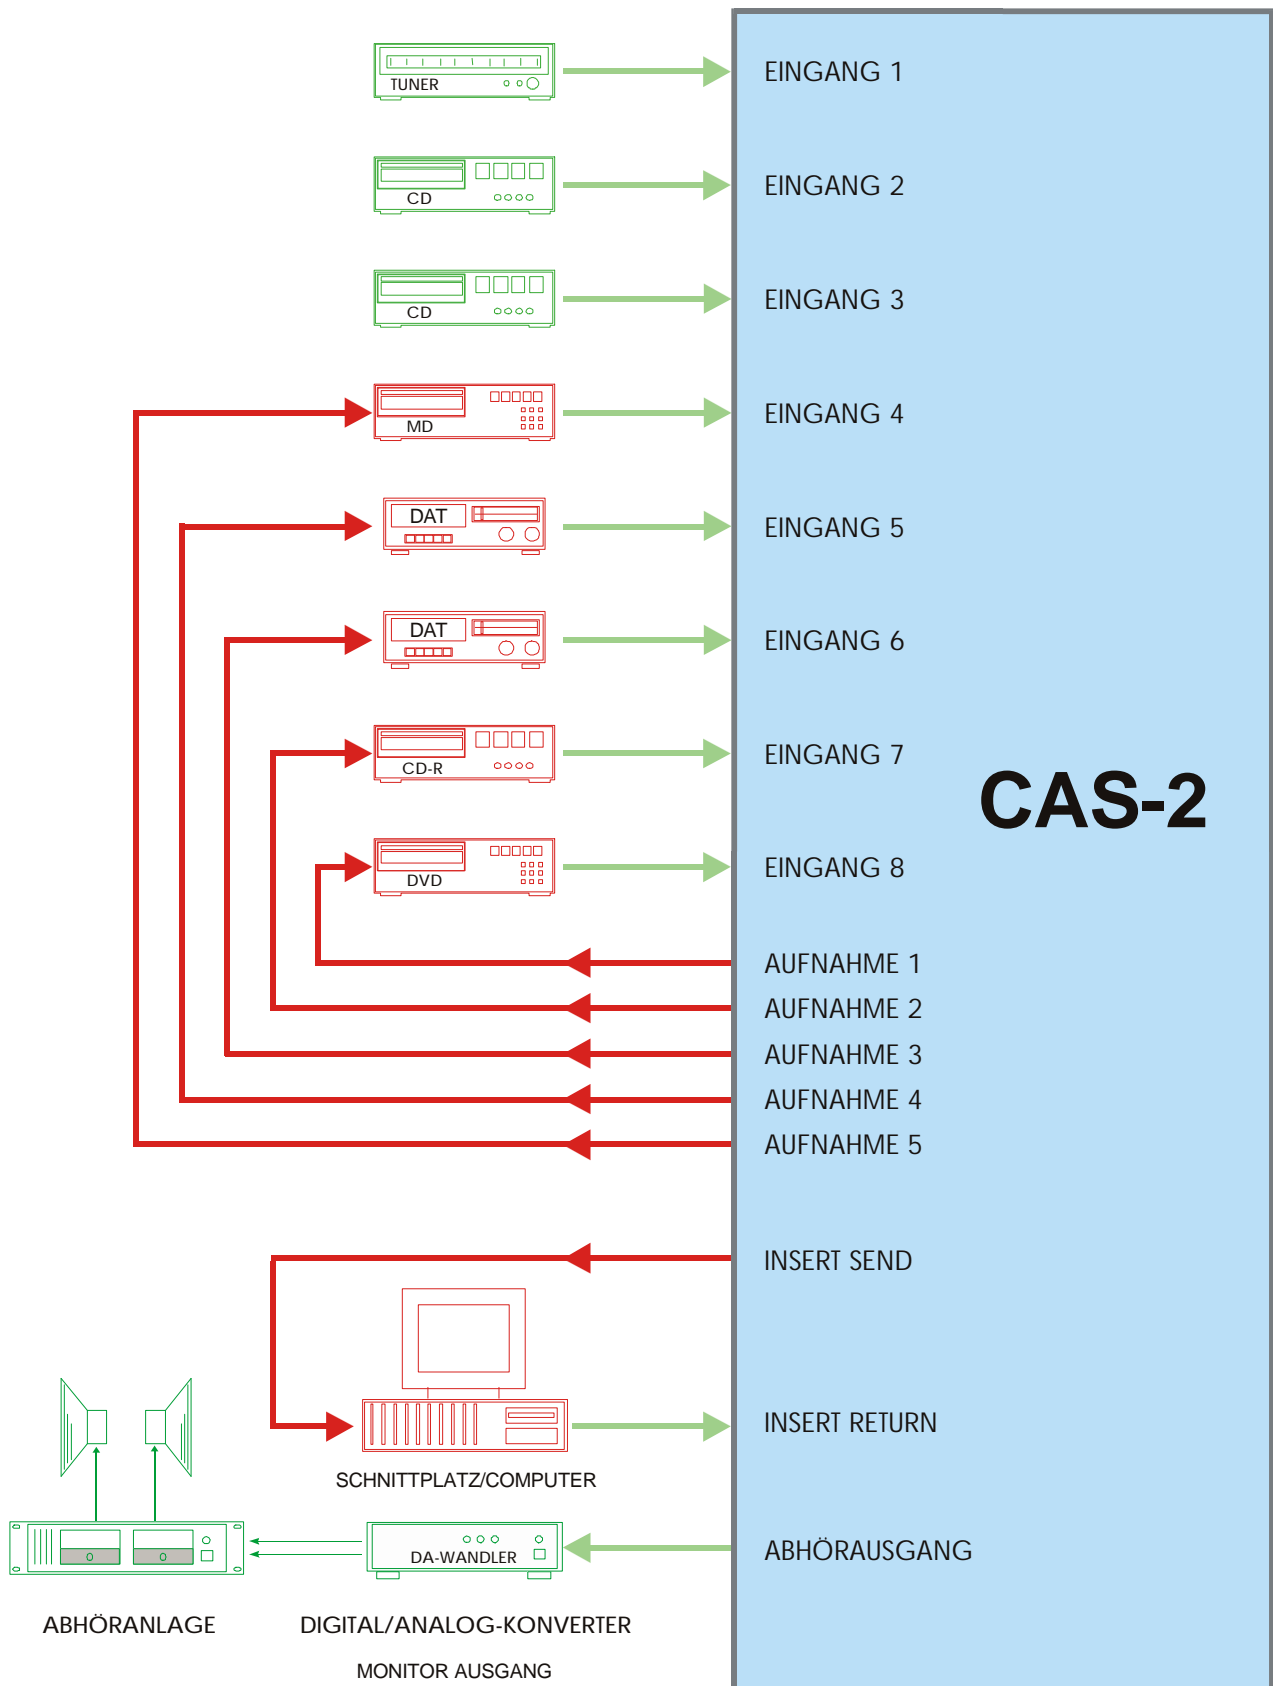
TUNER

EINGANG 1

CD

EINGANG 2

CD

EINGANG 3

MD

EINGANG 4

DAT

EINGANG 5

DAT

EINGANG 6

CD-R

EINGANG 7

CAS-2

DVD

EINGANG 8

AUFNAHME 1
AUFNAHME 2
AUFNAHME 3
AUFNAHME 4
AUFNAHME 5

INSERT SEND

INSERT RETURN

SCHNITTPLATZ/COMPUTER

DA-WANDLER

ABHÖRAUSGANG

ABHÖRANLAGE

DIGITAL/ANALOG-KONVERTER

MONITOR AUSGANG